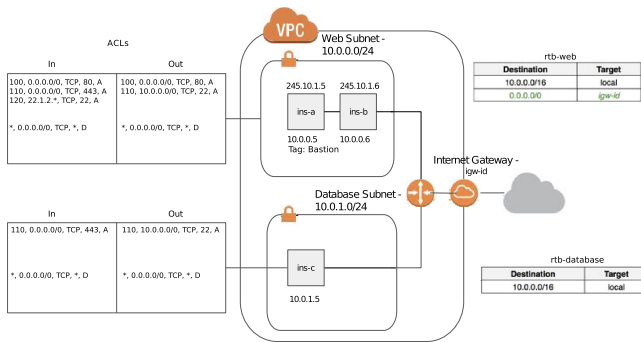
ACLs

In

100, 0.0.0.0/0, TCP, 80, A
110, 0.0.0.0/0, TCP, 443, A
120, 22.1.2.*, TCP, 22, A

*, 0.0.0.0/0, TCP, *, D

Out

100, 0.0.0.0/0, TCP, 80, A
110, 10.0.0.0/0, TCP, 22, A

*, 0.0.0.0/0, TCP, *, D

In

110, 0.0.0.0/0, TCP, 443, A

*, 0.0.0.0/0, TCP, *, D

Out

110, 10.0.0.0/0, TCP, 22, A

*, 0.0.0.0/0, TCP, *, D

VPC

Web Subnet - 10.0.0.0/24

245.10.1.5

245.10.1.6

ins-a

ins-b

10.0.0.5

10.0.0.6

Tag: Bastion

Database Subnet - 10.0.1.0/24

ins-c

10.0.1.5

Internet Gateway - igw-id

rtb-web

| Destination | Target |
|---|---|
| 10.0.0.0/16 | local |
| 0.0.0.0/0 | igw-id |

rtb-database

| Destination | Target |
|---|---|
| 10.0.0.0/16 | local |